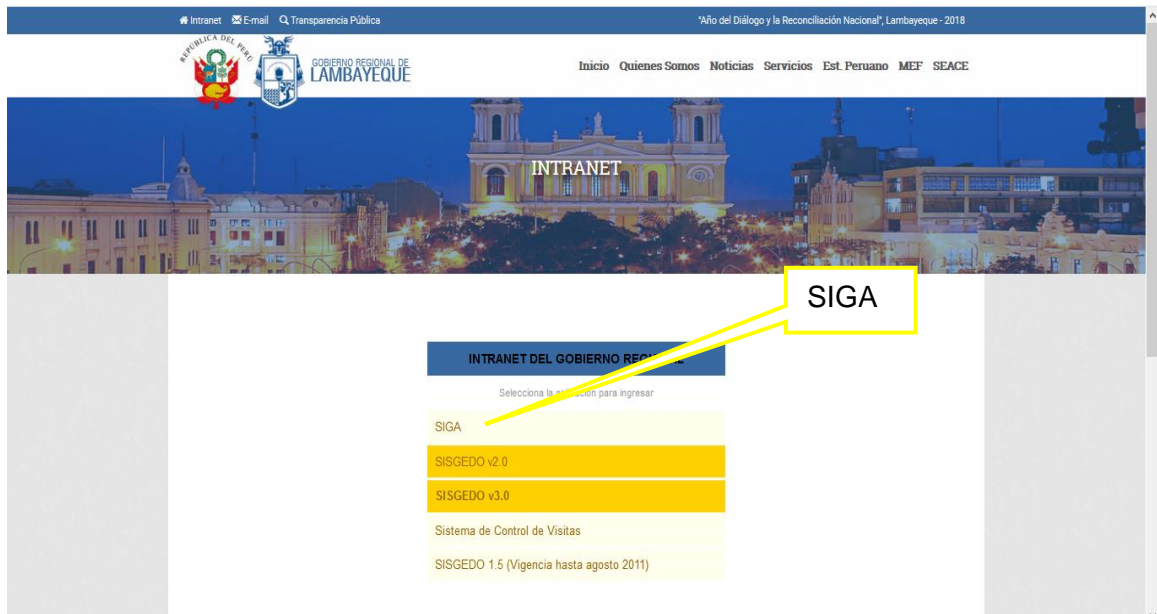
Intranet E-mail Transparencia Pública

"Año del Diálogo y la Reconciliación Nacional", Lambayeque - 2018

REPÚBLICA DEL PERÚ

GOBIERNO REGIONAL DE LAMBAYEQUE

Inicio Quienes Somos Noticias Servicios Est. Peruano MEF SEACE

INTRANET

SIGA

INTRANET DEL GOBIERNO RE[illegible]

Selecciona la a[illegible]ción para ingresar

SIGA

SISGEDO v2.0

SISGEDO v3.0

Sistema de Control de Visitas

SISGEDO 1.5 (Vigencia hasta agosto 2011)